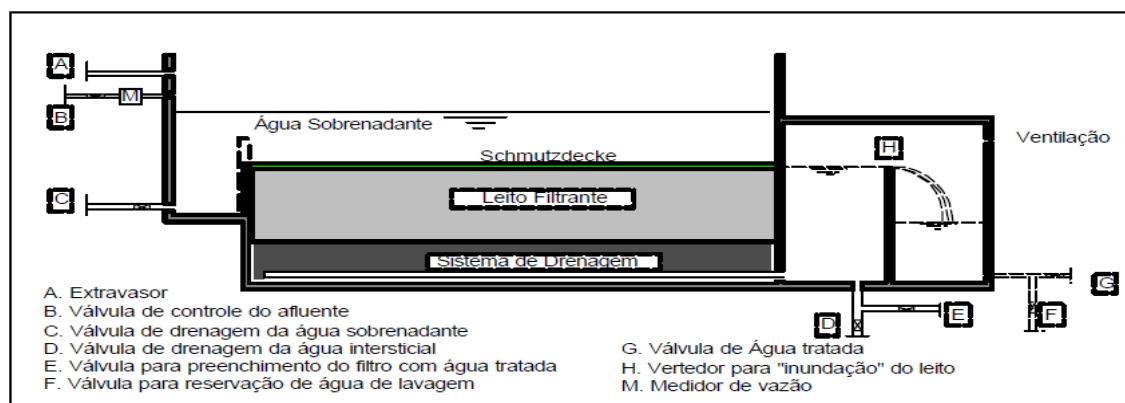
A
B
M
C
Água Sobrenadante
Schmutzdecke
Leito Filtrante
Sistema de Drenagem
H
Ventilação
G
D
E
F

A. Extravasor
B. Válvula de controle do afluente
C. Válvula de drenagem da água sobrenadante
D. Válvula de drenagem da água intersticial
E. Válvula para preenchimento do filtro com água tratada
F. Válvula para reservação de água de lavagem

G. Válvula de Água tratada
H. Vertedor para "inundação" do leito
M. Medidor de vazão